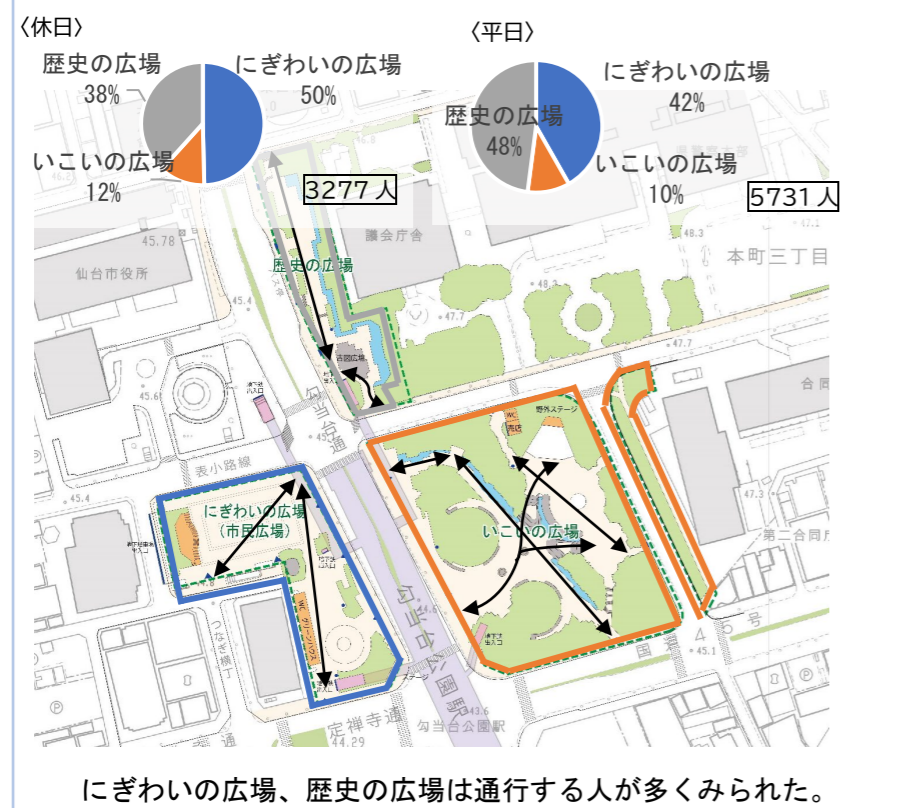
〈休日〉
歴史の広場
38%
にぎわいの広場
50%
いこいの広場
12%
3277人

〈平日〉
歴史の広場
48%
にぎわいの広場
42%
いこいの広場
10%
5731人

45.78
仙台市役所
議会庁舎
歴史の広場
本町三丁目
合同
45.4
45.6
勾当台通
表小路線
45.4
にぎわいの広場
（市民広場）
いこいの広場
野外ステージ
第二合同庁
つなぎ横丁
勾当台公園駅
定禅寺通
44.29
勾当台公園駅
国道4号
45.1
47.7
47.3

にぎわいの広場、歴史の広場は通行する人が多くみられた。